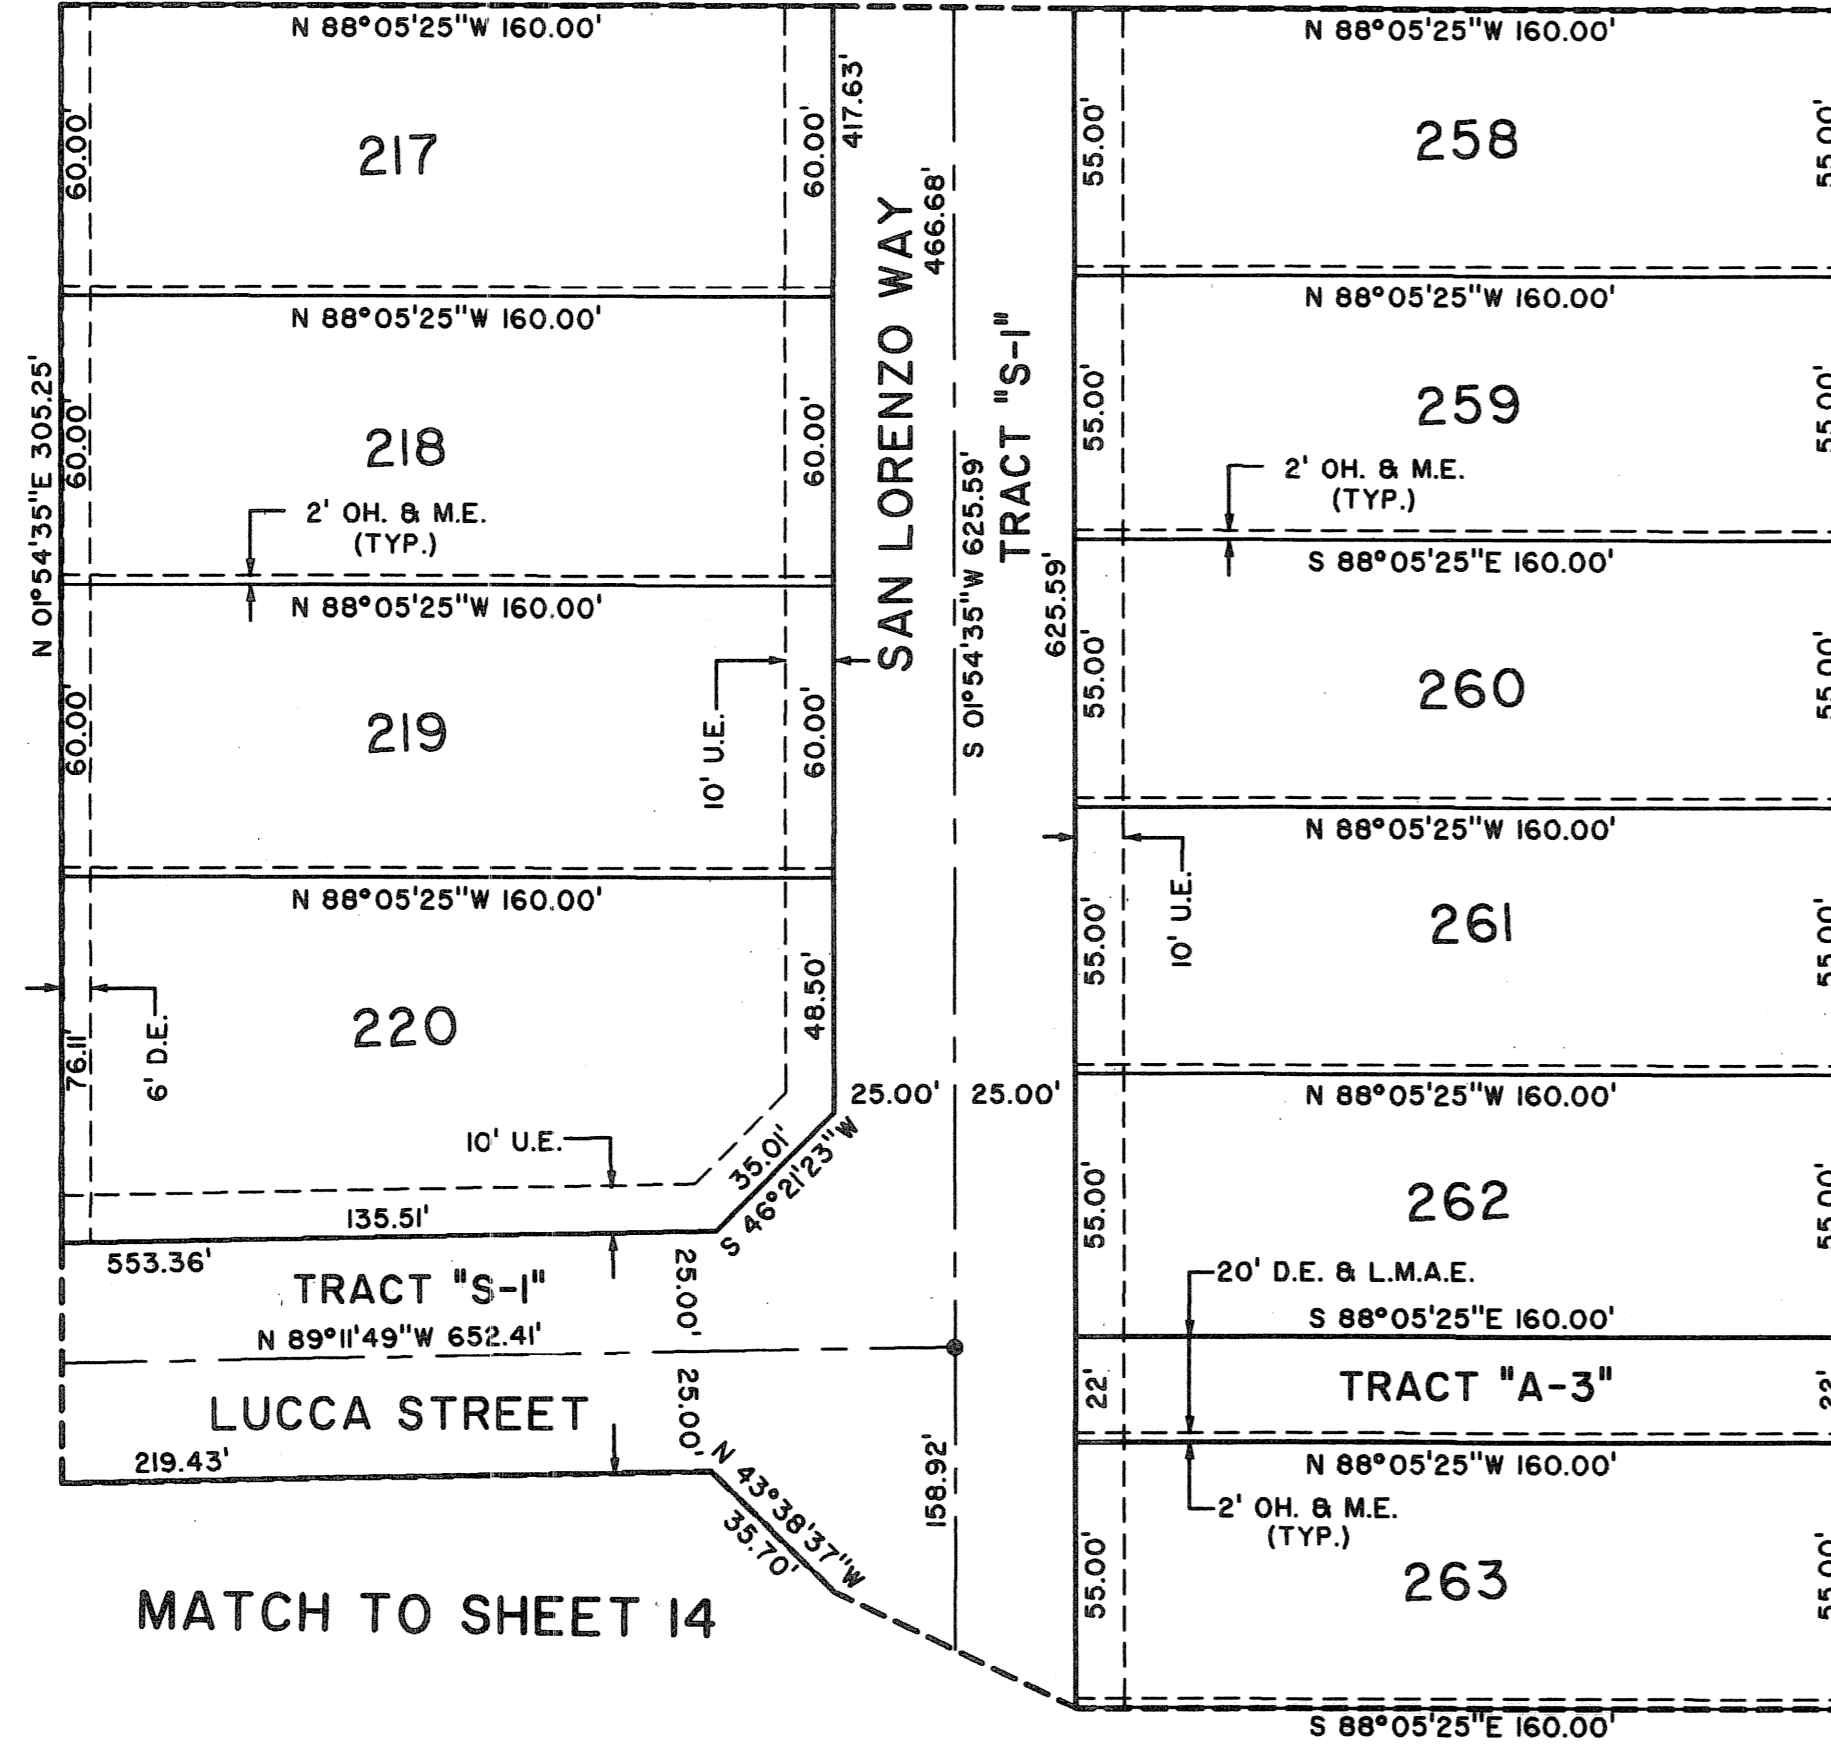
N 88°05'25"W 160.00'

217

60.00'

60.00'

417.63'

466.68'

N 88°05'25"W 160.00'

218

60.00'

60.00'

N 01°54'35"E 305.25'

2' OH. & M.E. (TYP.)

N 88°05'25"W 160.00'

219

60.00'

60.00'

10' U.E.

N 88°05'25"W 160.00'

220

76.11'

6' D.E.

48.50'

10' U.E.

35.01'

S 46°21'23"W

135.51'

553.36'

TRACT "S-1"

25.00'

N 89°11'49"W 652.41'

LUCCA STREET

25.00'

219.43'

N 43°38'37"W

35.70'

MATCH TO SHEET 14

SAN LORENZO WAY

S 01°54'35"W 625.59'

TRACT "S-1"

625.59'

25.00'

25.00'

158.92'

N 88°05'25"W 160.00'

258

55.00'

55.00'

N 88°05'25"W 160.00'

259

55.00'

55.00'

2' OH. & M.E. (TYP.)

S 88°05'25"E 160.00'

260

55.00'

55.00'

N 88°05'25"W 160.00'

261

55.00'

55.00'

10' U.E.

N 88°05'25"W 160.00'

262

55.00'

55.00'

20' D.E. & L.M.A.E.

S 88°05'25"E 160.00'

TRACT "A-3"

22'

22'

N 88°05'25"W 160.00'

2' OH. & M.E. (TYP.)

263

55.00'

55.00'

S 88°05'25"E 160.00'